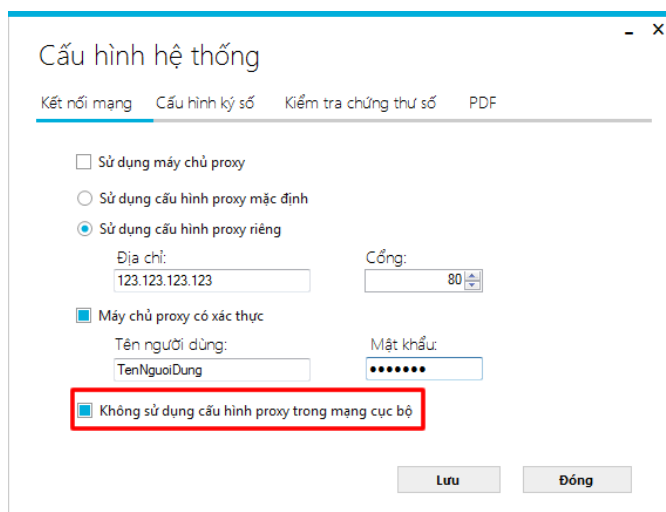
Cấu hình hệ thống

_ ×

Kết nối mạng Cấu hình ký số Kiểm tra chứng thư số PDF

Sử dụng máy chủ proxy

Sử dụng cấu hình proxy mặc định

Sử dụng cấu hình proxy riêng

Địa chỉ:
123.123.123.123

Cổng:
80

Máy chủ proxy có xác thực

Tên người dùng:
TenNguoiDung

Mật khẩu:
•••••••

Không sử dụng cấu hình proxy trong mạng cục bộ

Lưu

Đóng